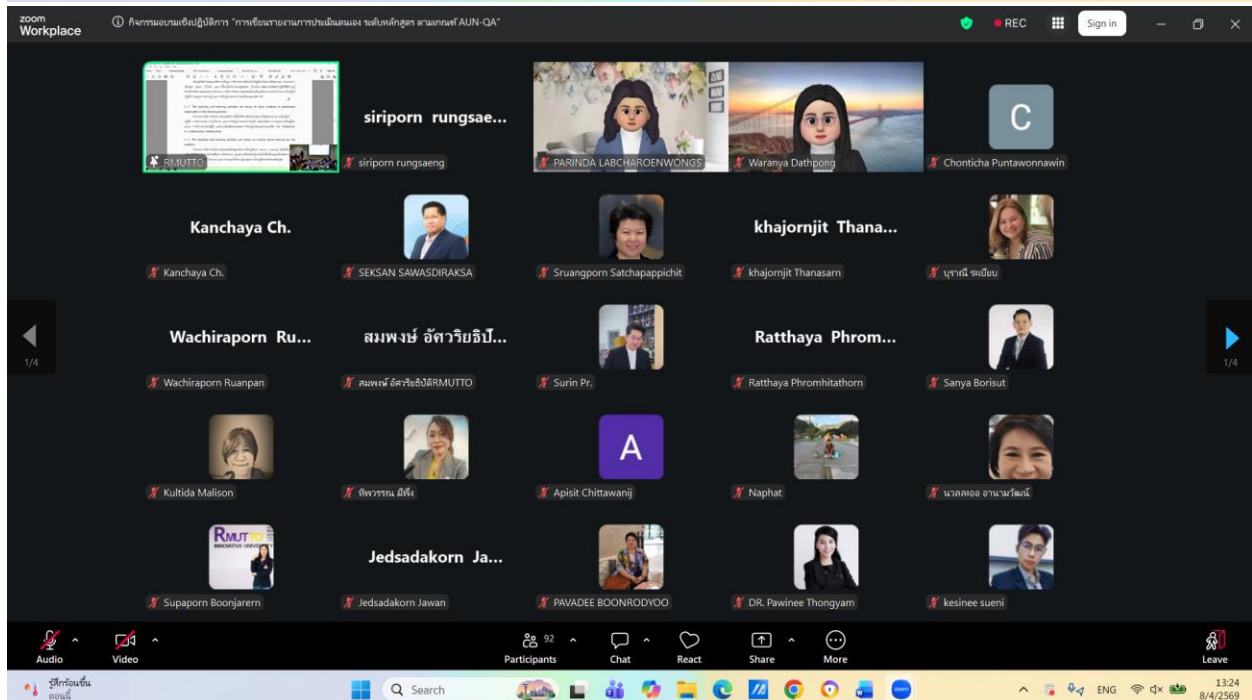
zoom Workplace
กิจกรรมอบรมเชิงปฏิบัติการ "การเขียนรายงานการประเมินตนเอง ระดับหลักสูตร ตามเกณฑ์ AUN-QA"
REC
Sign in

RMUTTO
siriporn rungsae...
siriporn rungsaeng
PARINDA LABCHAROENWONGS
Waranya Dathpong
C
Chonticha Puntawonnawin
Kanchaya Ch.
Kanchaya Ch.
SEKSAN SAWASDIRAKSA
Sruangporn Satchapappichit
khajornjit Thana...
khajornjit Thanasarn
บุราณี ระเบียบ
1/4
Wachiraporn Ru...
Wachiraporn Ruanpan
สมพงษ์ อัศวริยธิปั...
สมพงษ์ อัศวริยธิปัติRMUTTO
Surin Pr.
Ratthaya Phrom...
Ratthaya Phromhitathorn
Sanya Borisut
1/4
Kultida Malison
ทิพวรรณ มีพึ่ง
A
Apisit Chittawanij
Naphat
นวลลออ อานามวัฒน์
Supaporn Boonjarern
Jedsadakorn Ja...
Jedsadakorn Jawan
PAVADEE BOONRODYOO
DR. Pawinee Thongyam
kesinee sueni

Audio
Video
92
Participants
Chat
React
Share
More
Leave

รู้สึกร้อนขึ้น
ตอนนี้
Search
ENG
13:24
8/4/2569